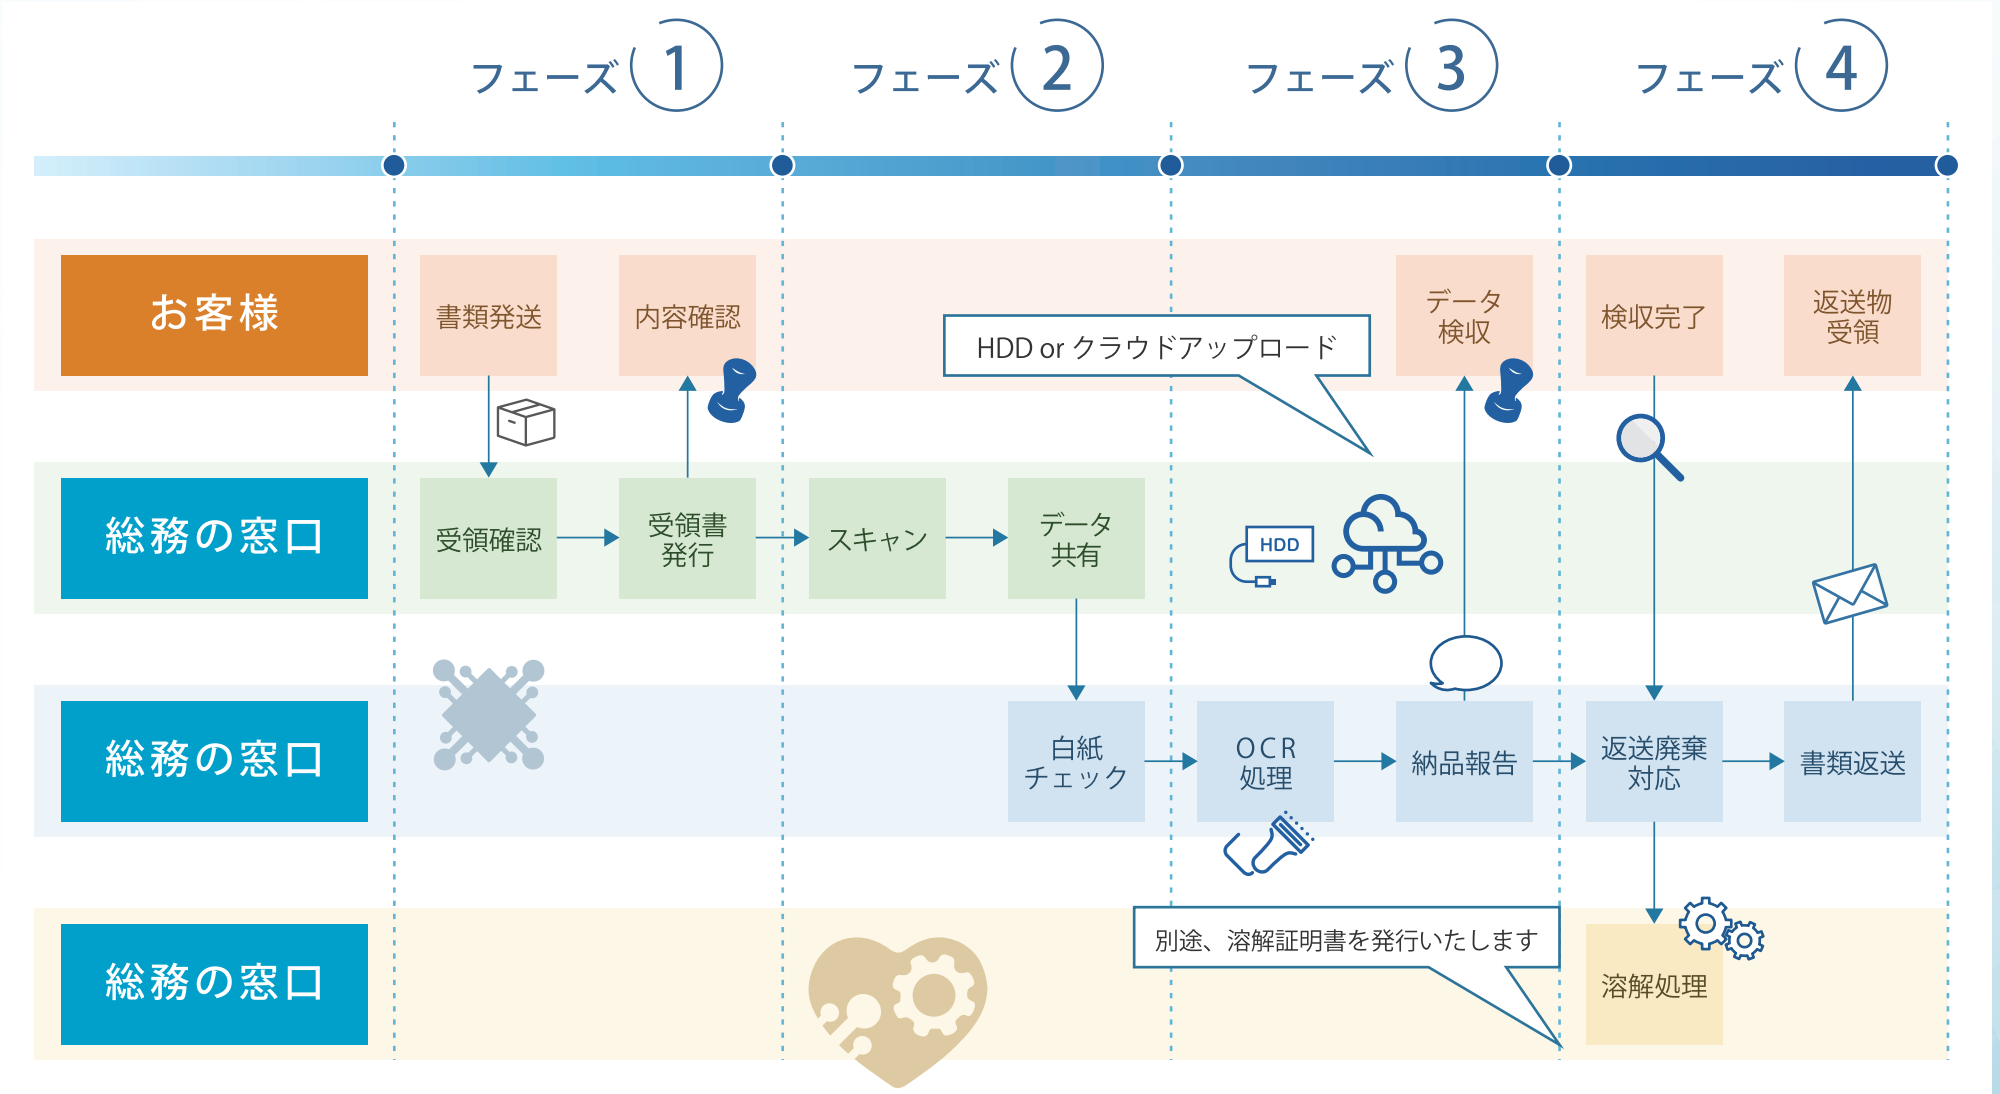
フェーズ 1

フェーズ 2

フェーズ 3

フェーズ 4

お客様

書類発送

内容確認

HDD or クラウドアップロード

データ
検収

検収完了

返送物
受領

総務の窓口

受領確認

受領書
発行

スキャン

データ
共有

HDD

総務の窓口

白紙
チェック

OCR
処理

納品報告

返送廃棄
対応

書類返送

総務の窓口

別途、溶解証明書を発行いたします

溶解処理